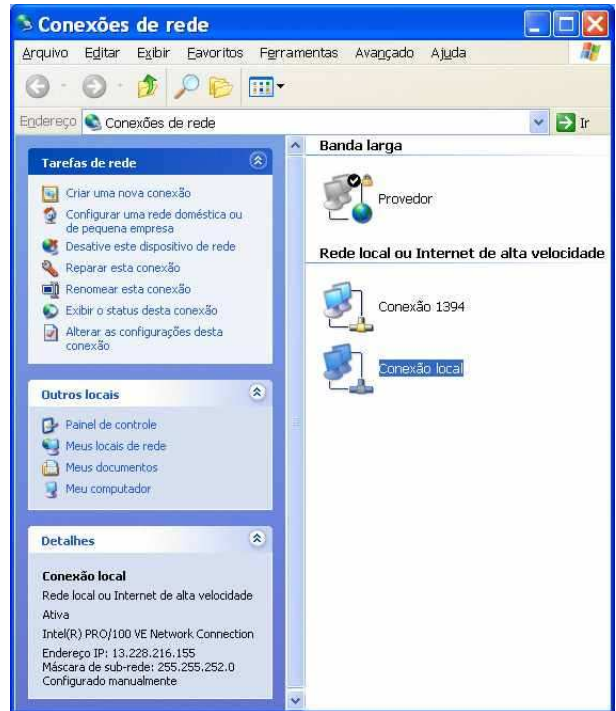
Conexões de rede

Arquivo Editar Exibir Favoritos Ferramentas Avançado Ajuda

Endereço Conexões de rede

Ir

Tarefas de rede

Criar uma nova conexão
Configurar uma rede doméstica ou de pequena empresa
Desative este dispositivo de rede
Reparar esta conexão
Renomear esta conexão
Exibir o status desta conexão
Alterar as configurações desta conexão

Outros locais

Painel de controle
Meus locais de rede
Meus documentos
Meu computador

Detalhes

Conexão local
Rede local ou Internet de alta velocidade
Ativa
Intel(R) PRO/100 VE Network Connection
Endereço IP: 13.228.216.155
Máscara de sub-rede: 255.255.252.0
Configurado manualmente

Banda larga

Provedor

Rede local ou Internet de alta velocidade

Conexão 1394

Conexão local